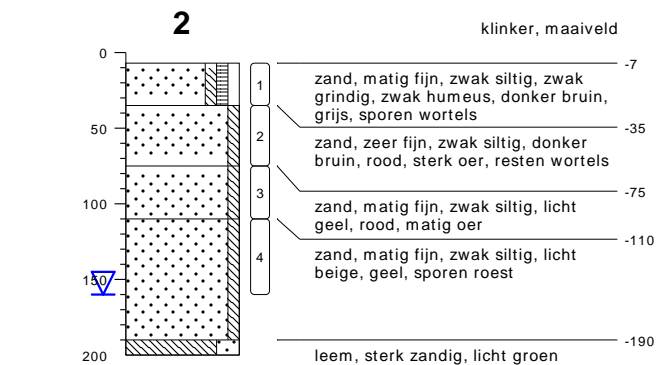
2

klinker, maaiveld

0
50
100
150
200

1
2
3
4

-7
zand, matig fijn, zwak siltig, zwak grindig, zwak humeus, donker bruin, grijs, sporen wortels

-35
zand, zeer fijn, zwak siltig, donker bruin, rood, sterk oer, resten wortels

-75
zand, matig fijn, zwak siltig, licht geel, rood, matig oer

-110
zand, matig fijn, zwak siltig, licht beige, geel, sporen roest

-190
leem, sterk zandig, licht groen